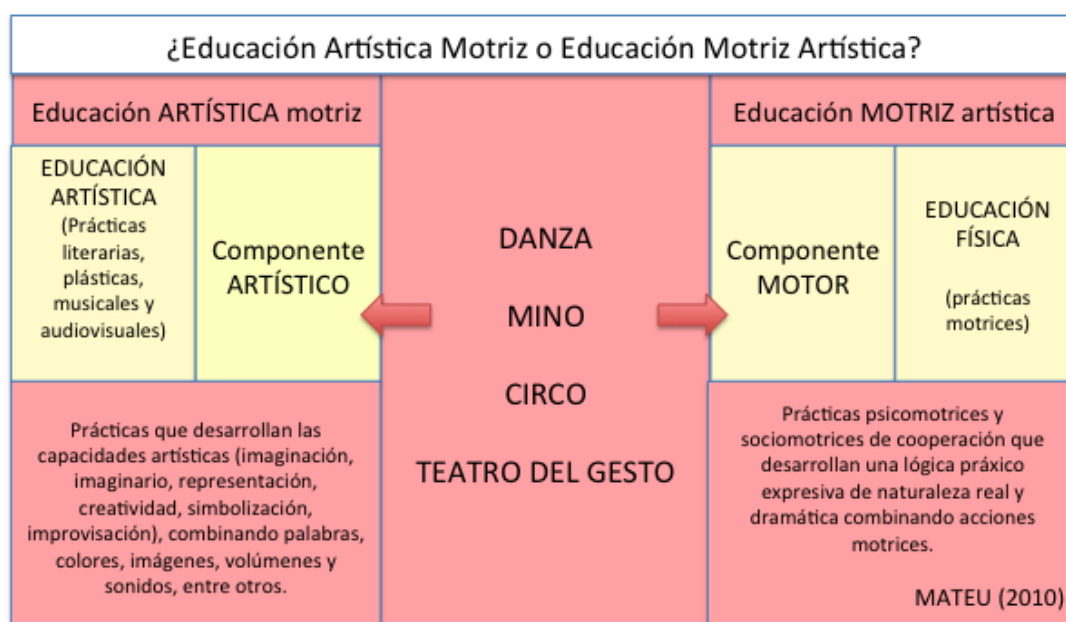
¿Educación Artística Motriz o Educación Motriz Artística?

Educación ARTÍSTICA motriz

EDUCACIÓN ARTÍSTICA (Prácticas literarias, plásticas, musicales y audiovisuales)

Componente ARTÍSTICO

Prácticas que desarrollan las capacidades artísticas (imaginación, imaginario, representación, creatividad, simbolización, improvisación), combinando palabras, colores, imágenes, volúmenes y sonidos, entre otros.

DANZA

MINO

CIRCO

TEATRO DEL GESTO

Educación MOTRIZ artística

Componente MOTOR

EDUCACIÓN FÍSICA

(prácticas motrices)

Prácticas psicomotrices y sociomotrices de cooperación que desarrollan una lógica práxico expresiva de naturaleza real y dramática combinando acciones motrices.

MATEU (2010)